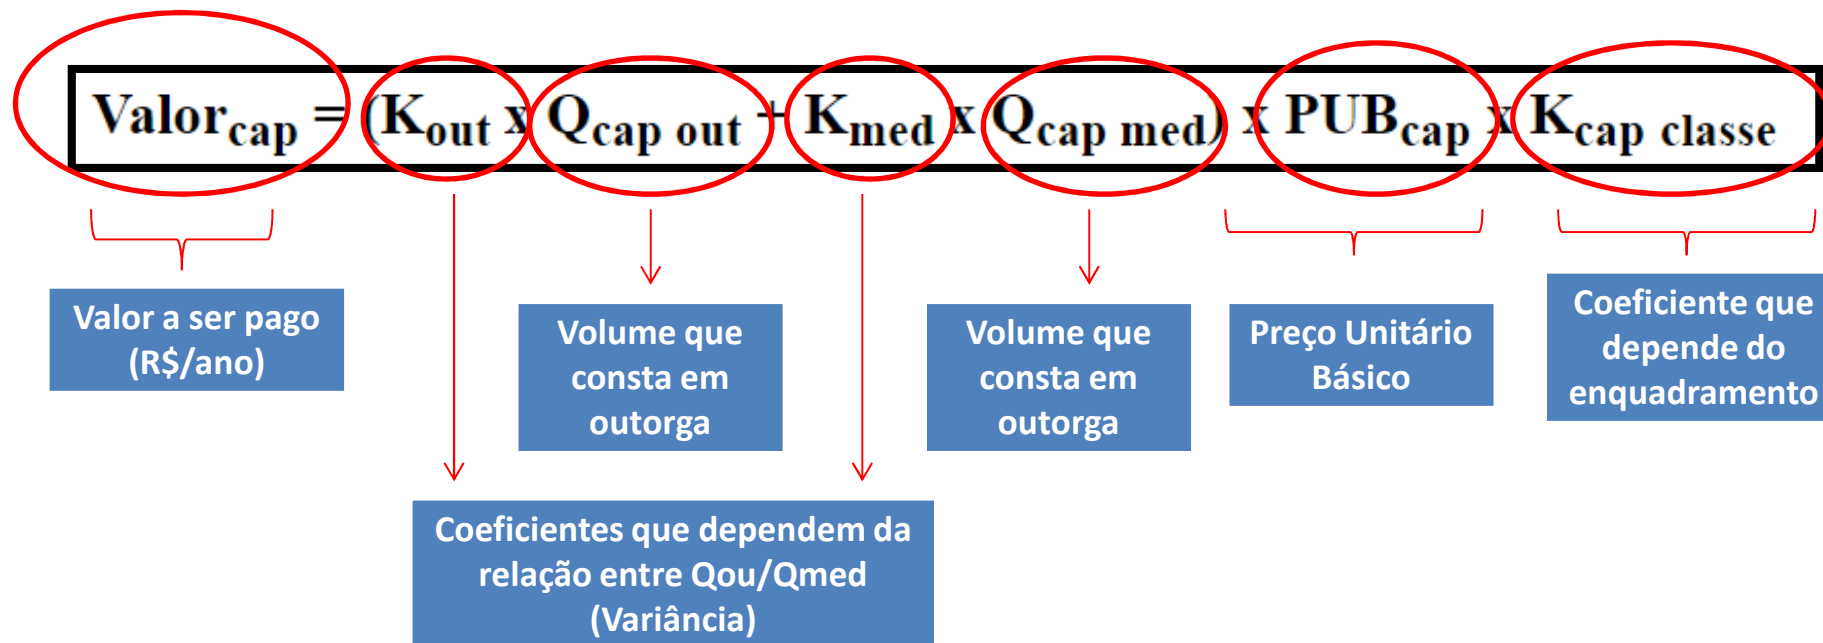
$Valor_{cap} = (K_{out} \times Q_{cap\ out} + K_{med} \times Q_{cap\ med}) \times PUB_{cap} \times K_{cap\ classe}$

Valor a ser pago (R$/ano)

Volume que consta em outorga

Volume que consta em outorga

Preço Unitário Básico

Coeficiente que depende do enquadramento

Coeficientes que dependem da relação entre Qou/Qmed (Variância)